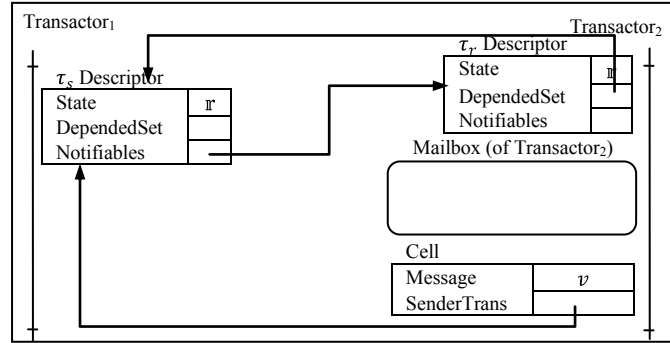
Transactor$_1$

Transactor$_2$

$\tau_r$ Descriptor

| State | $\mathbb{r}$ |
|---|---|
| DependedSet | |
| Notifiables | |

$\tau_s$ Descriptor

| State | $\mathbb{r}$ |
|---|---|
| DependedSet | |
| Notifiables | |

Mailbox (of Transactor$_2$)

Cell

| Message | $v$ |
|---|---|
| SenderTrans | |